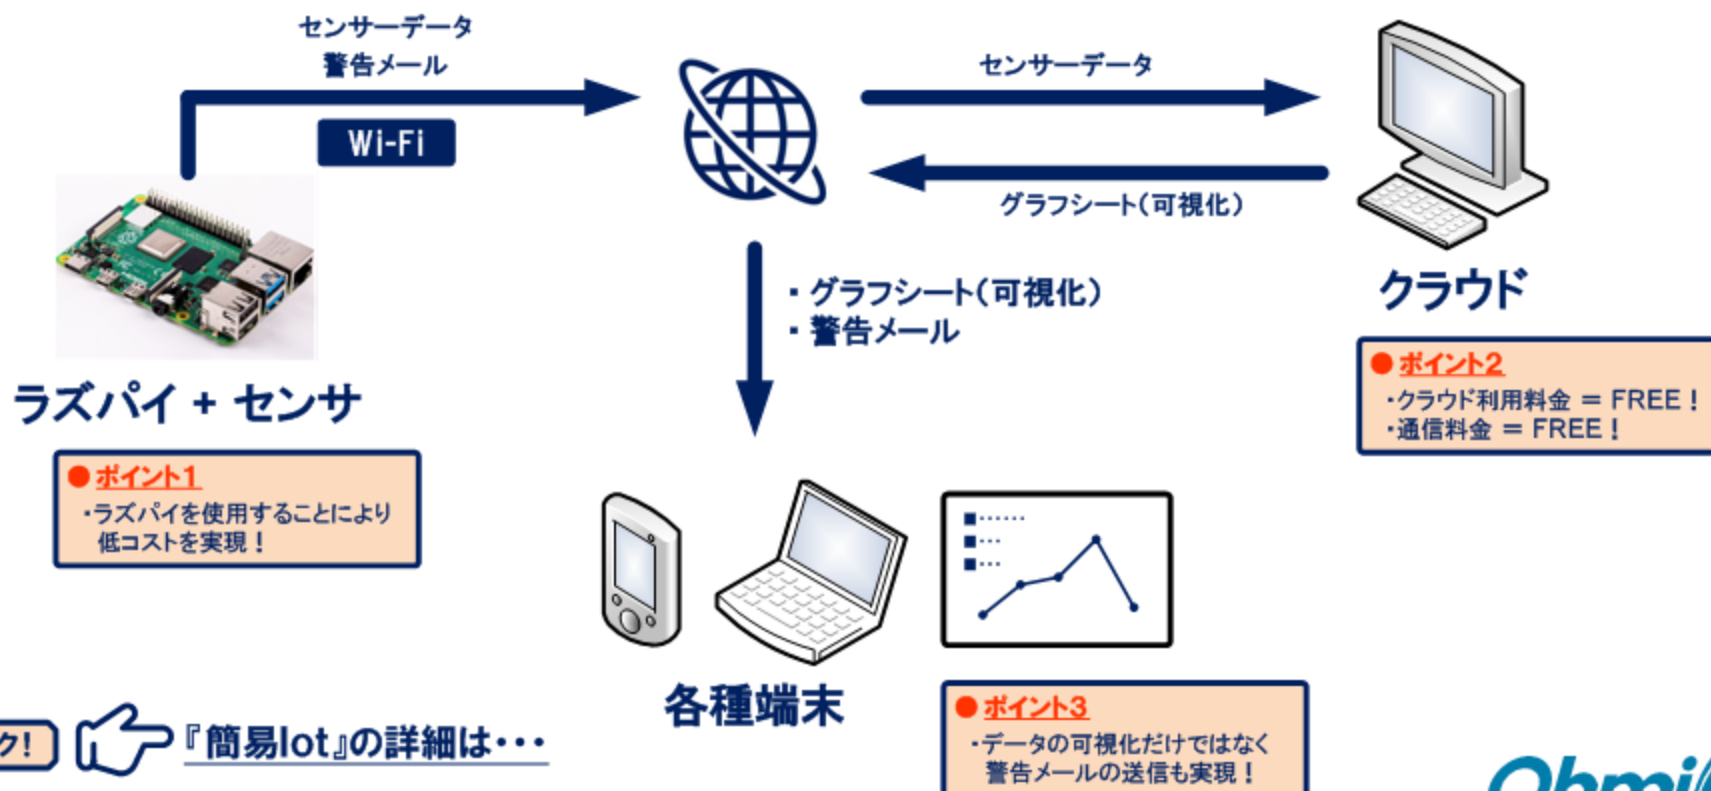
センサーデータ
警告メール

Wi-Fi

センサーデータ

グラフシート(可視化)

クラウド

・グラフシート(可視化)
・警告メール

ラズパイ + センサ

●ポイント1
・ラズパイを使用することにより低コストを実現!

●ポイント2
・クラウド利用料金 = FREE!
・通信料金 = FREE!

各種端末

●ポイント3
・データの可視化だけではなく警告メールの送信も実現!

ク!

『簡易Iot』の詳細は・・・

Ohmi